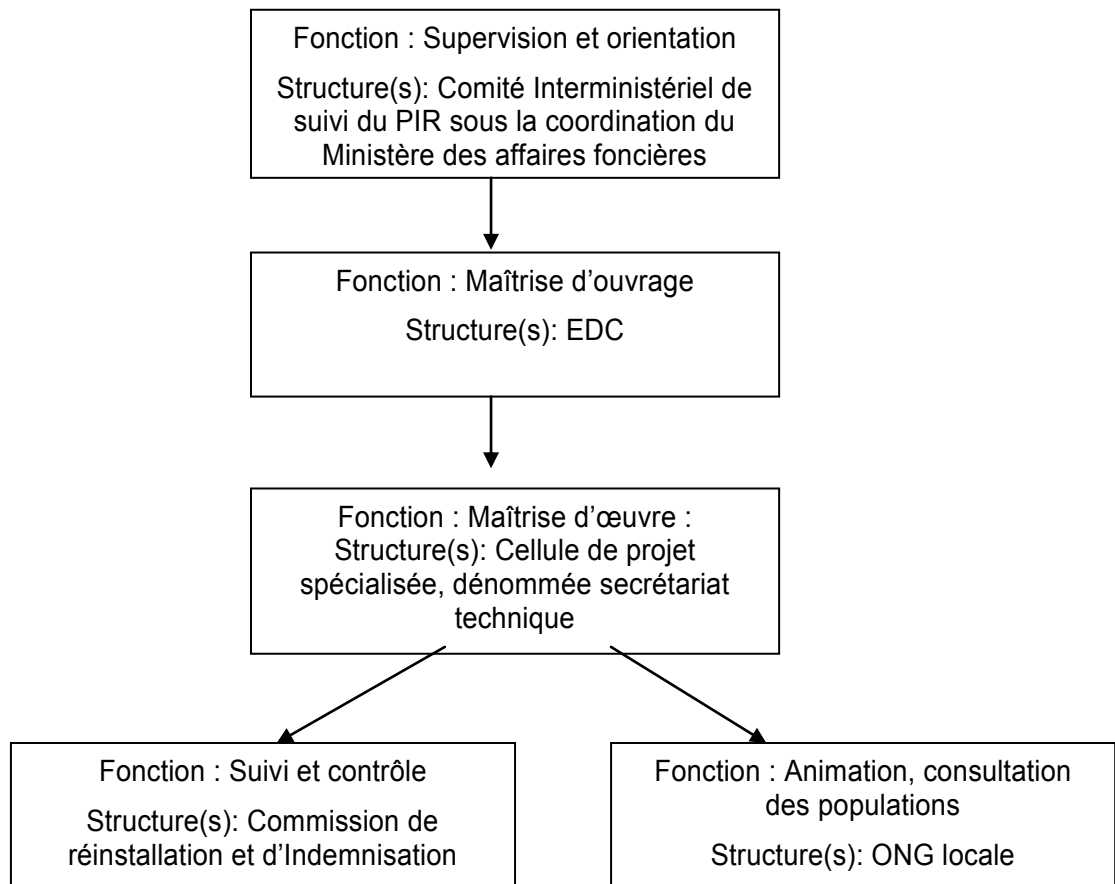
Fonction : Supervision et orientation

Structure(s): Comité Interministériel de suivi du PIR sous la coordination du Ministère des affaires foncières

Fonction : Maîtrise d'ouvrage

Structure(s): EDC

Fonction : Maîtrise d'œuvre : Structure(s): Cellule de projet spécialisée, dénommée secrétariat technique

Fonction : Suivi et contrôle

Structure(s): Commission de réinstallation et d'Indemnisation

Fonction : Animation, consultation des populations

Structure(s): ONG locale